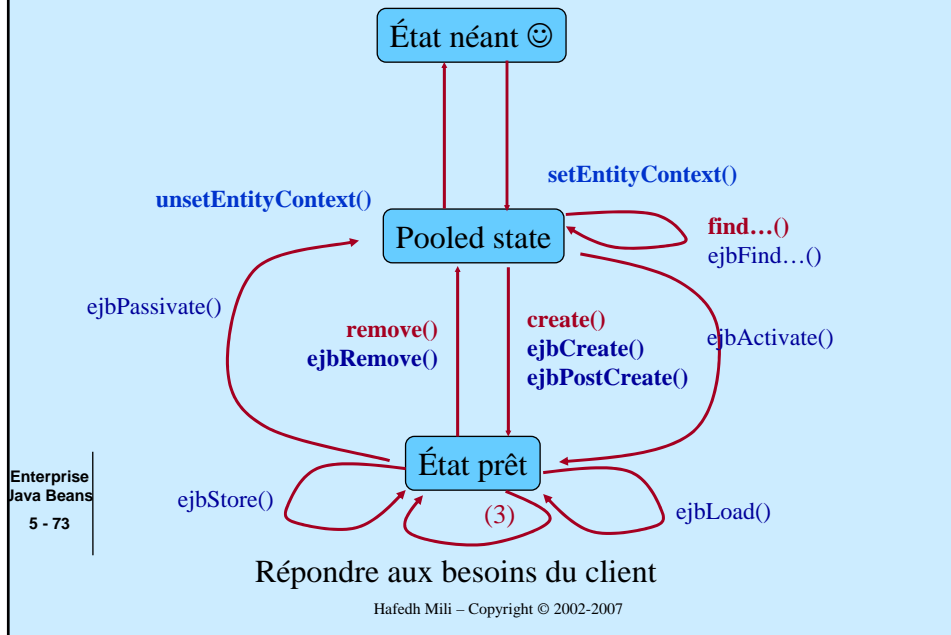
État néant ☺

setEntityContext()

unsetEntityContext()

Pooled state

find…()
ejbFind…()

ejbPassivate()

remove()
ejbRemove()

create()
ejbCreate()
ejbPostCreate()

ejbActivate()

Enterprise
Java Beans
5 - 73

État prêt

ejbStore()

(3)

ejbLoad()

Répondre aux besoins du client

Hafedh Mili – Copyright © 2002-2007